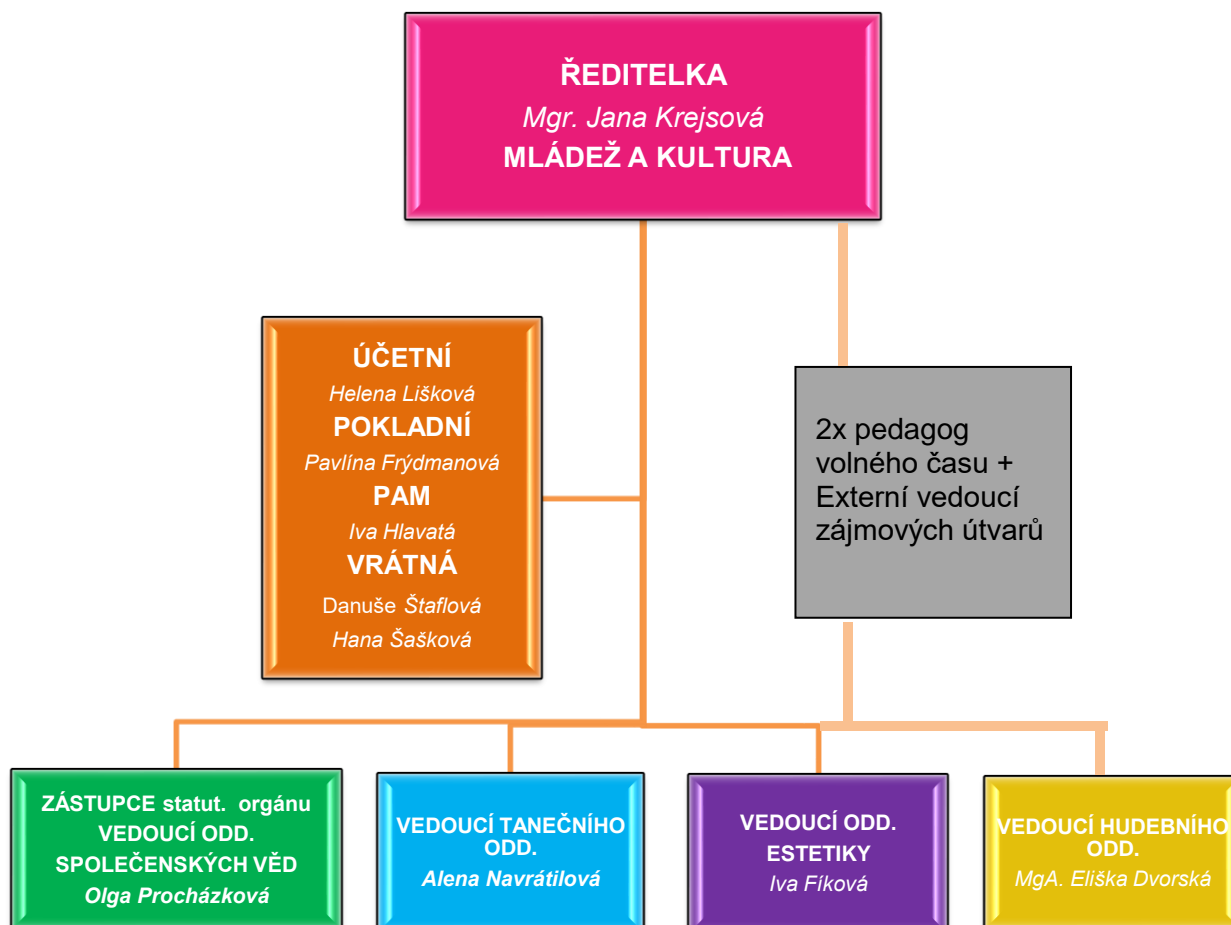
ŘEDITELKA
Mgr. Jana Krejsová
MLÁDEŽ A KULTURA

ÚČETNÍ
Helena Lišková
POKLADNÍ
Pavlína Frýdmanová
PAM
Iva Hlavatá
VRÁTNÁ
Danuše Štaflová
Hana Šašková

2x pedagog volného času + Externí vedoucí zájmových útvarů

ZÁSTUPCE statut. orgánu
VEDOUCÍ ODD. SPOLEČENSKÝCH VĚD
Olga Procházková

VEDOUCÍ TANEČNÍHO ODD.
Alena Navrátilová

VEDOUCÍ ODD. ESTETIKY
Iva Fíková

VEDOUCÍ HUDEBNÍHO ODD.
MgA. Eliška Dvorská